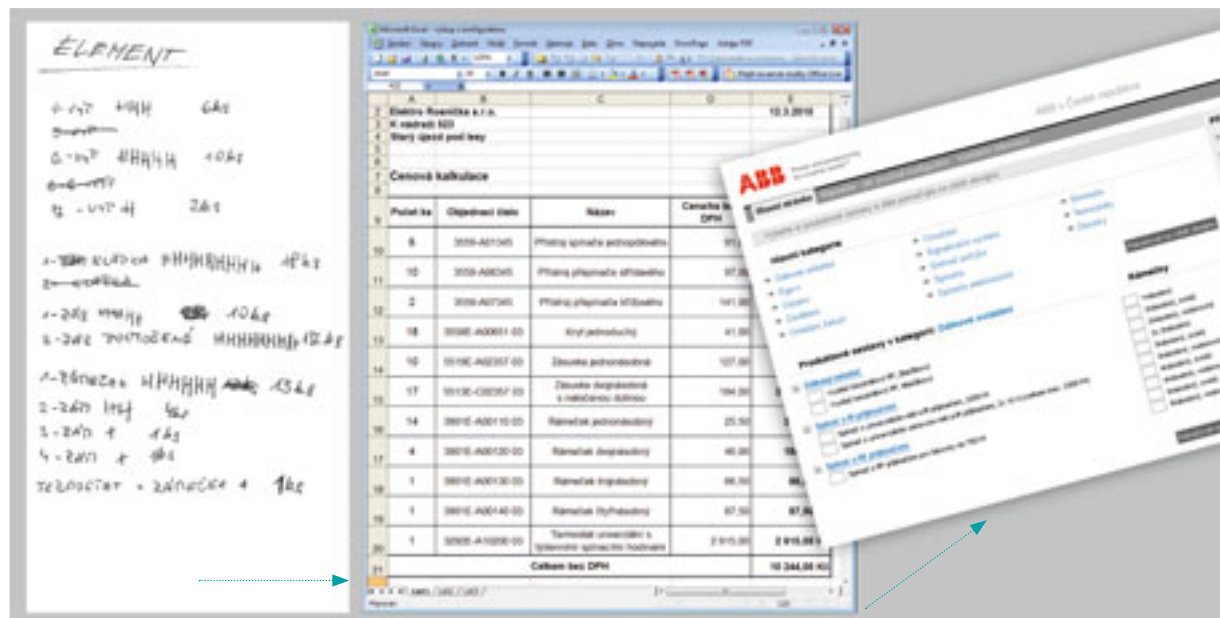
ELEMENT

1-VYP 4 ks
2-VYP 10 ks
6-VYP
4-VYP 2 ks

1-KLADKA 18 ks
2-SVORKA

1-ZAS 10 ks
2-ZAS DVOJITÁ 17 ks

1-RÁMEČEK 13 ks
2-RÁM 4 ks
3-RÁM 1 ks
4-RÁM 1 ks
TERMOSTAT + RÁMEČEK 1 ks

Microsoft Excel

| | A | B | C | D | E |
|---|---|---|---|---|---|
| 2 | Elektro Rosnička s.r.o. | | | | 12.3.2010 |
| 3 | K nádraží 503 | | | | |
| 4 | Starý újezd pod lesy | | | | |
| 7 | Cenová kalkulace | | | | |
| 9 | Počet ks | Objednací číslo | Název | Cena bez DPH | |
| 10 | 6 | 3558-A01345 | Přístroj spínače jednopólového | 93,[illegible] | |
| 11 | 10 | 3558-A06345 | Přístroj přepínače střídavého | 97,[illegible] | |
| 12 | 2 | 3558-A07345 | Přístroj přepínače křížového | 141,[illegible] | |
| 13 | 18 | 3558E-A00651-03 | Kryt jednoduchý | 41,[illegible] | |
| 14 | 10 | 5518E-A02357-03 | Zásuvka jednonásobná | 127,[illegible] | |
| 15 | 17 | 5513E-C02357-03 | Zásuvka dvojnásobná s natočenou dutinou | 184,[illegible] | |
| 16 | 14 | 3901E-A00110-03 | Rámeček jednonásobný | 25,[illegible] | |
| 17 | 4 | 3901E-A00120-03 | Rámeček dvojnásobný | 46,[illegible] | |
| 18 | 1 | 3901E-A00130-03 | Rámeček trojnásobný | 66,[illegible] | 66,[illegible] |
| 19 | 1 | 3901E-A00140-03 | Rámeček čtyřnásobný | 87,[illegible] | 87,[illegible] |
| 20 | 1 | 3292E-A10200-03 | Termostat univerzální s týdenními spínacími hodinami | 2 915,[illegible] | 2 915,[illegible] |
| 21 | | | Celkem bez DPH | | 10 244,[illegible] Kč |

ABB

Hlavní kategorie
Produktové řady v kategorii: Elektroinstalační

Rámečky